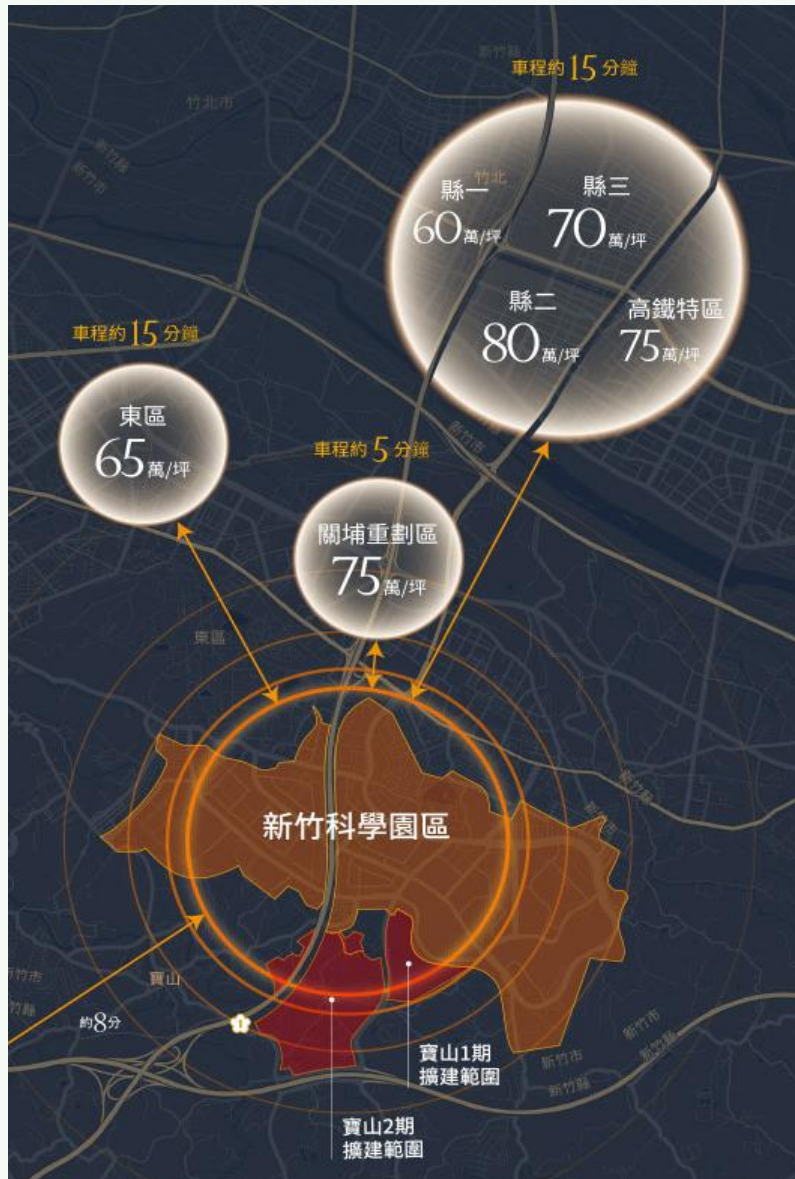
新竹縣

車程約15分鐘

竹北市

新竹縣
新竹市

竹北

縣一
60萬/坪

縣三
70萬/坪

縣二
80萬/坪

高鐵特區
75萬/坪

車程約15分鐘

東區
65萬/坪

新竹市

車程約5分鐘

關埔重劃區
75萬/坪

東區

新竹市
新竹縣

新竹科學園區

新竹市
新竹縣

寶山

約8分

寶山1期
擴建範圍

寶山2期
擴建範圍

新竹市
新竹縣
新竹市
新竹縣